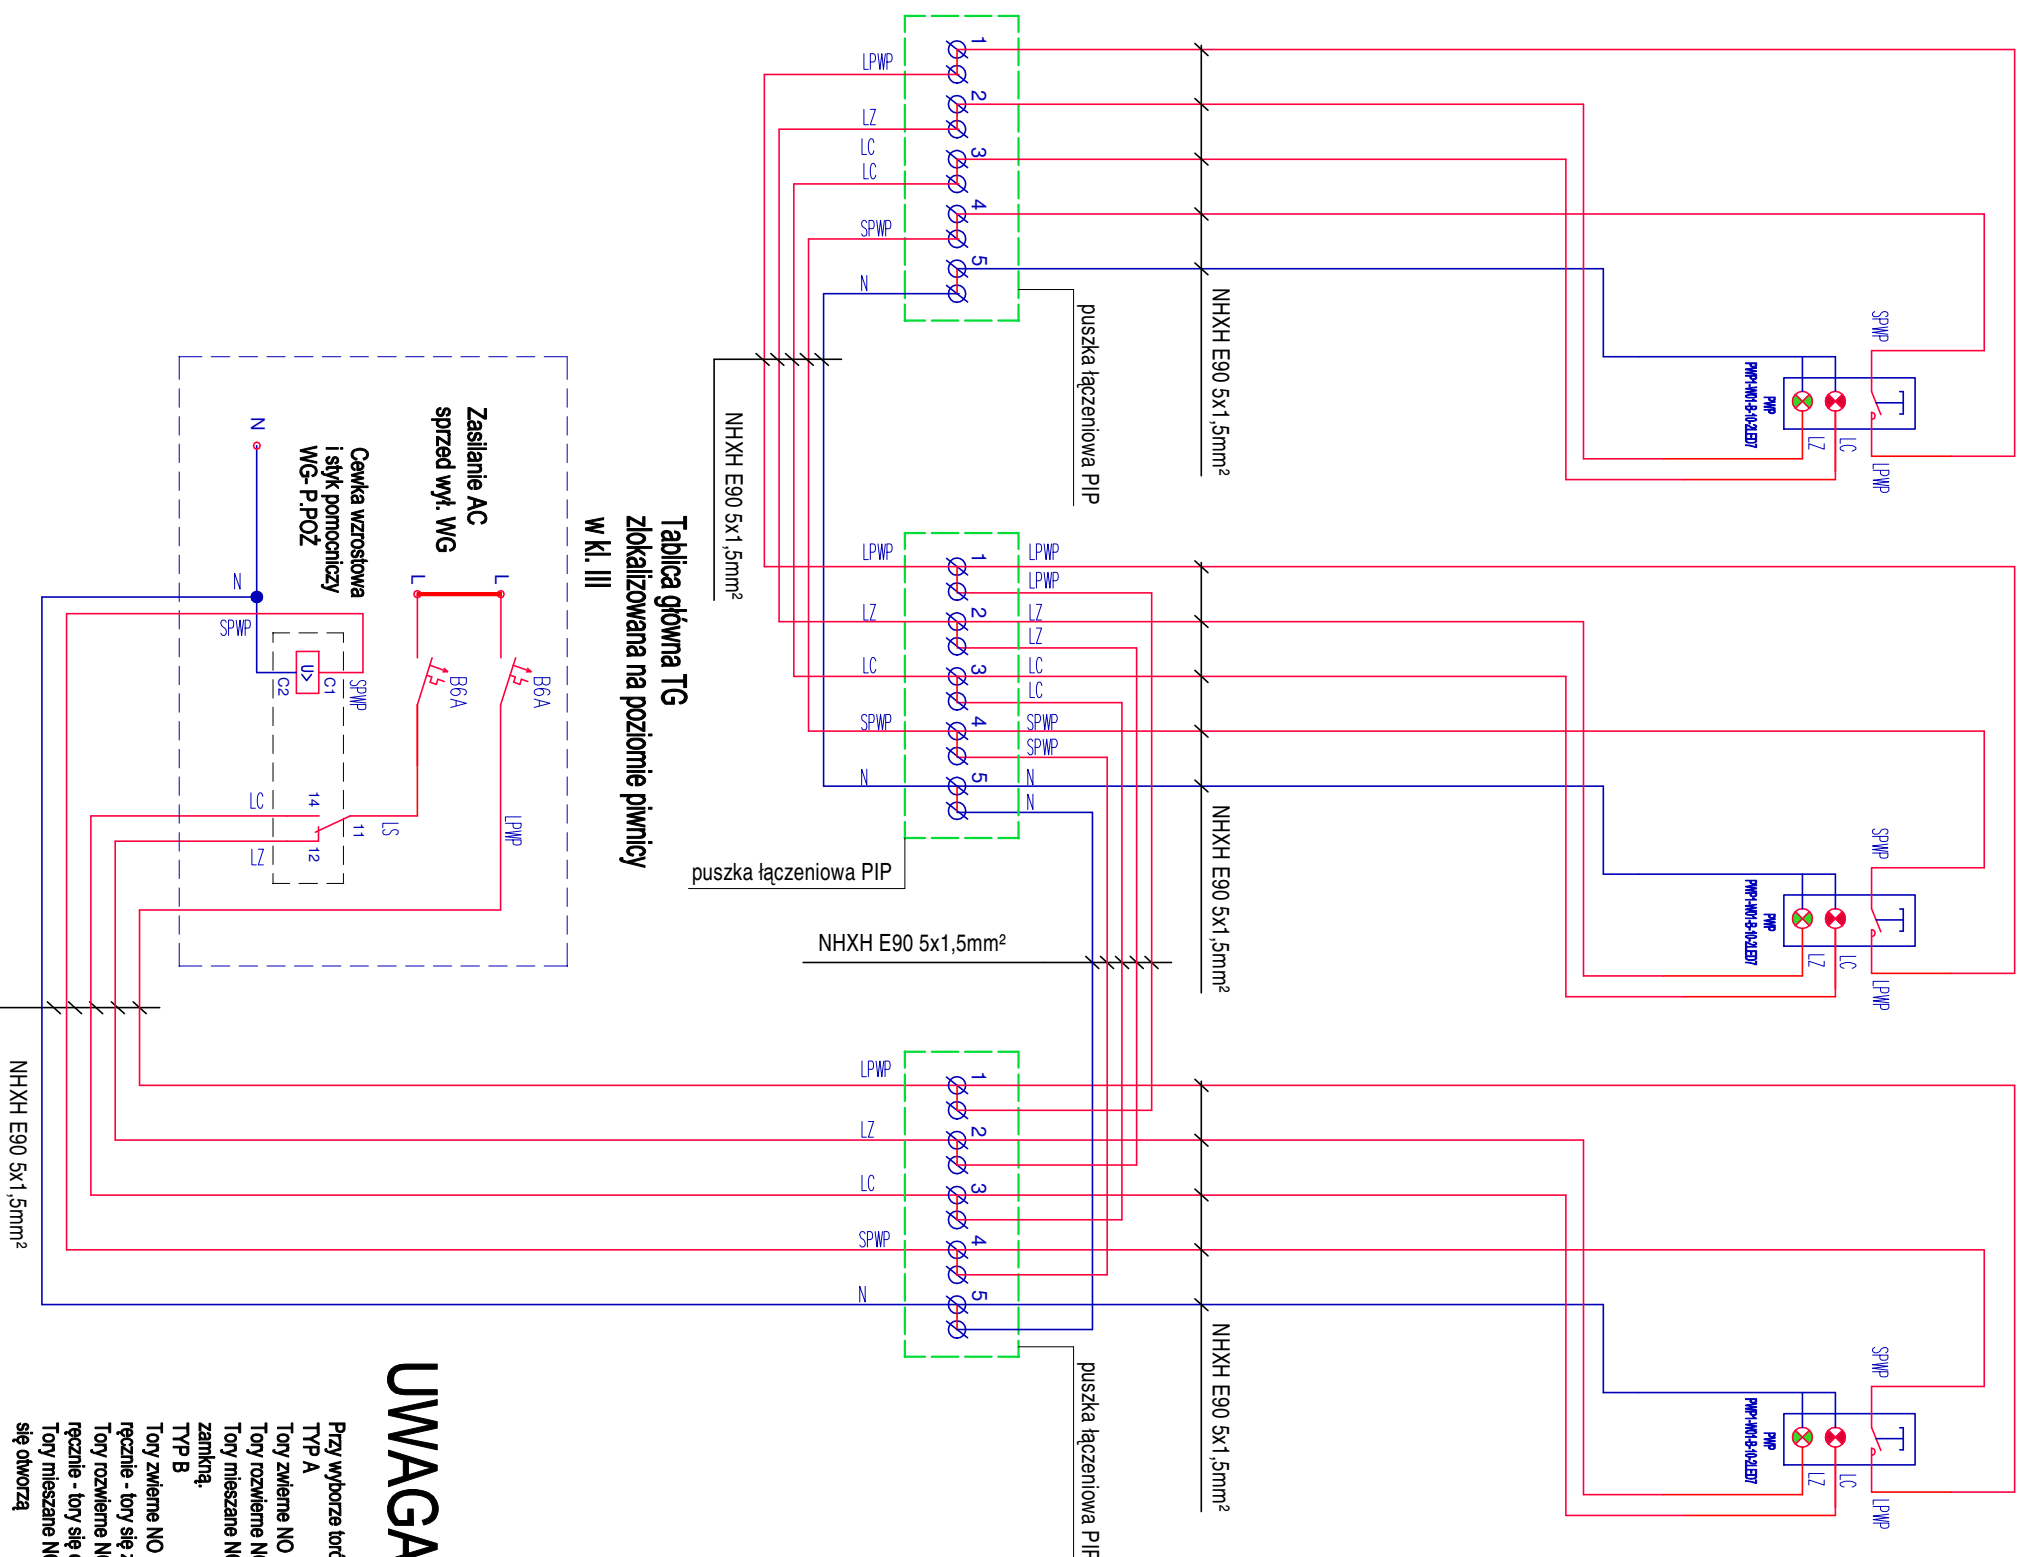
Tablica główna TG
zlokalizowana na poziomie piwnicy
w kl. III

Zasilanie AC
sprzed wył. WG

Cewka wzrostowa
i styk pomocniczy
WG-P.POŻ

N
N
SPWP
U>
C2
C1
SPWP
L
L
B6A
B6A
LC
14
11
LS
LZ
12
LPWP

NHXH E90 5x1,5mm²

LPWP
LZ
LC
LC
SPWP
N
1
2
3
4
5
puszka łączeniowa PIP
NHXH E90 5x1,5mm²
NHXH E90 5x1,5mm²

SPWP
PWP
PWP-WK1-8-10-2LED7
LZ
LC
LPWP

LPWP
LZ
LC
SPWP
N
1
2
3
4
5
LPWP
LPWP
LZ
LZ
LC
LC
SPWP
SPWP
N
N
puszka łączeniowa PIP
NHXH E90 5x1,5mm²
NHXH E90 5x1,5mm²

SPWP
PWP
PWP-WK1-8-10-2LED7
LZ
LC
LPWP

LPWP
LZ
LC
SPWP
N
1
2
3
4
5
puszka łączeniowa PIP
NHXH E90 5x1,5mm²

SPWP
PWP
PWP-WK1-8-10-2LED7
LZ
LC
LPWP

UWAGA

Przy wyborze tor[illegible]
TYP A
Tory zwierne NO
Tory rozwierne N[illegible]
Tory mieszane N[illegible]
zamkną.
TYP B
Tory zwierne NO
ręcznie - tory się z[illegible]
Tory rozwierne N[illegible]
ręcznie - tory się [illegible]
Tory mieszane N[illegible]
się otworzą